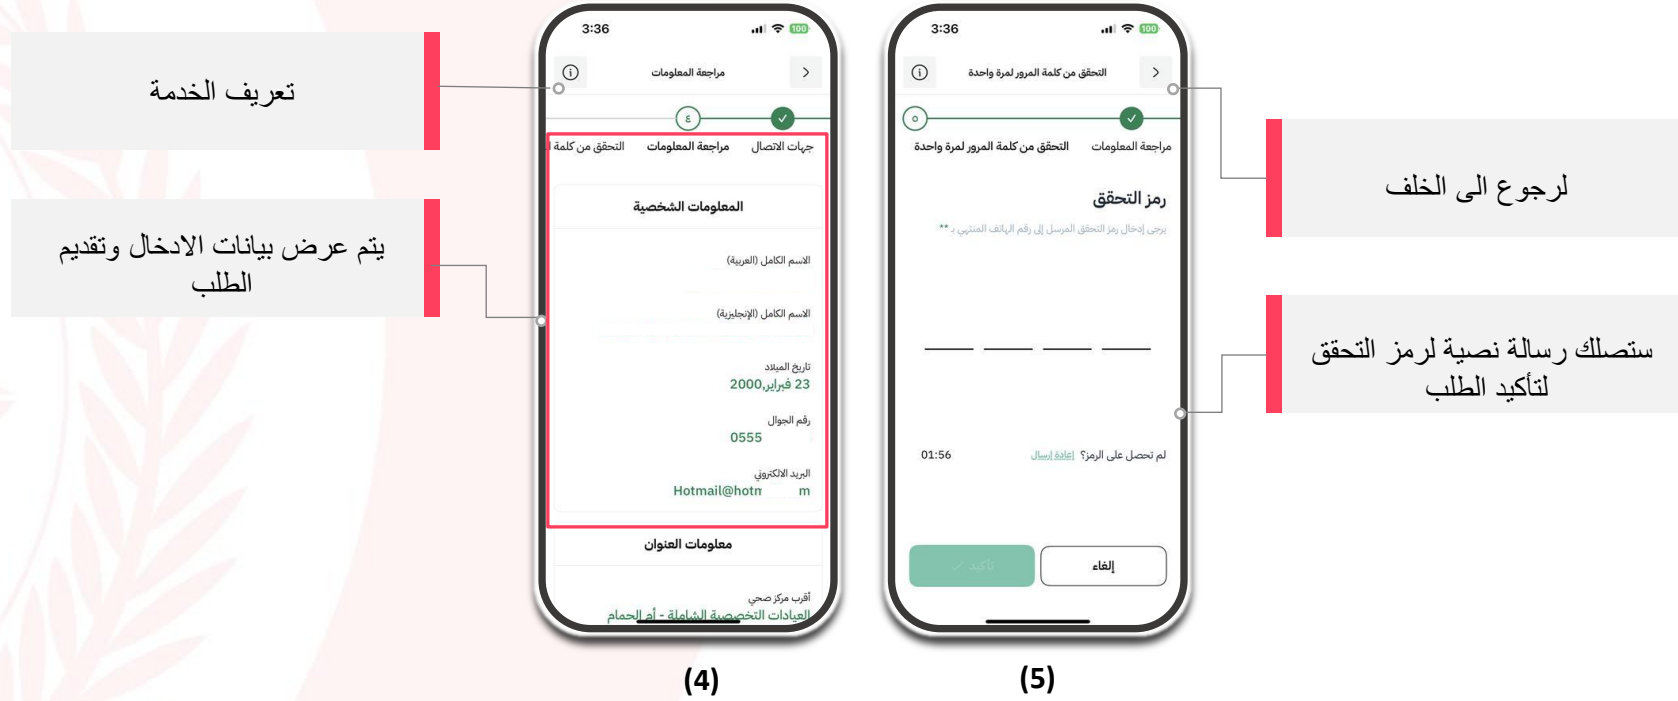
تعريف الخدمة

يتم عرض بيانات الادخال وتقديم الطلب

3:36
مراجعة المعلومات
جهات الاتصال
مراجعة المعلومات
التحقق من كلمة
المعلومات الشخصية
الاسم الكامل (العربية)
الاسم الكامل (الإنجليزية)
تاريخ الميلاد
23 فبراير 2000
رقم الجوال
0555
البريد الالكتروني
Hotmail@hotm m
معلومات العنوان
أقرب مركز صحي
العيادات التخصصية الشاملة - أم الحمام

(4)

3:36
التحقق من كلمة المرور لمرة واحدة
مراجعة المعلومات
التحقق من كلمة المرور لمرة واحدة
رمز التحقق
يرجى إدخال رمز التحقق المرسل إلى رقم الهاتف المنتهي بـ **
لم تحصل على الرمز؟ إعادة إرسال
01:56
تأكيد
إلغاء

(5)

لرجوع الى الخلف

ستصلك رسالة نصية لرمز التحقق لتأكيد الطلب